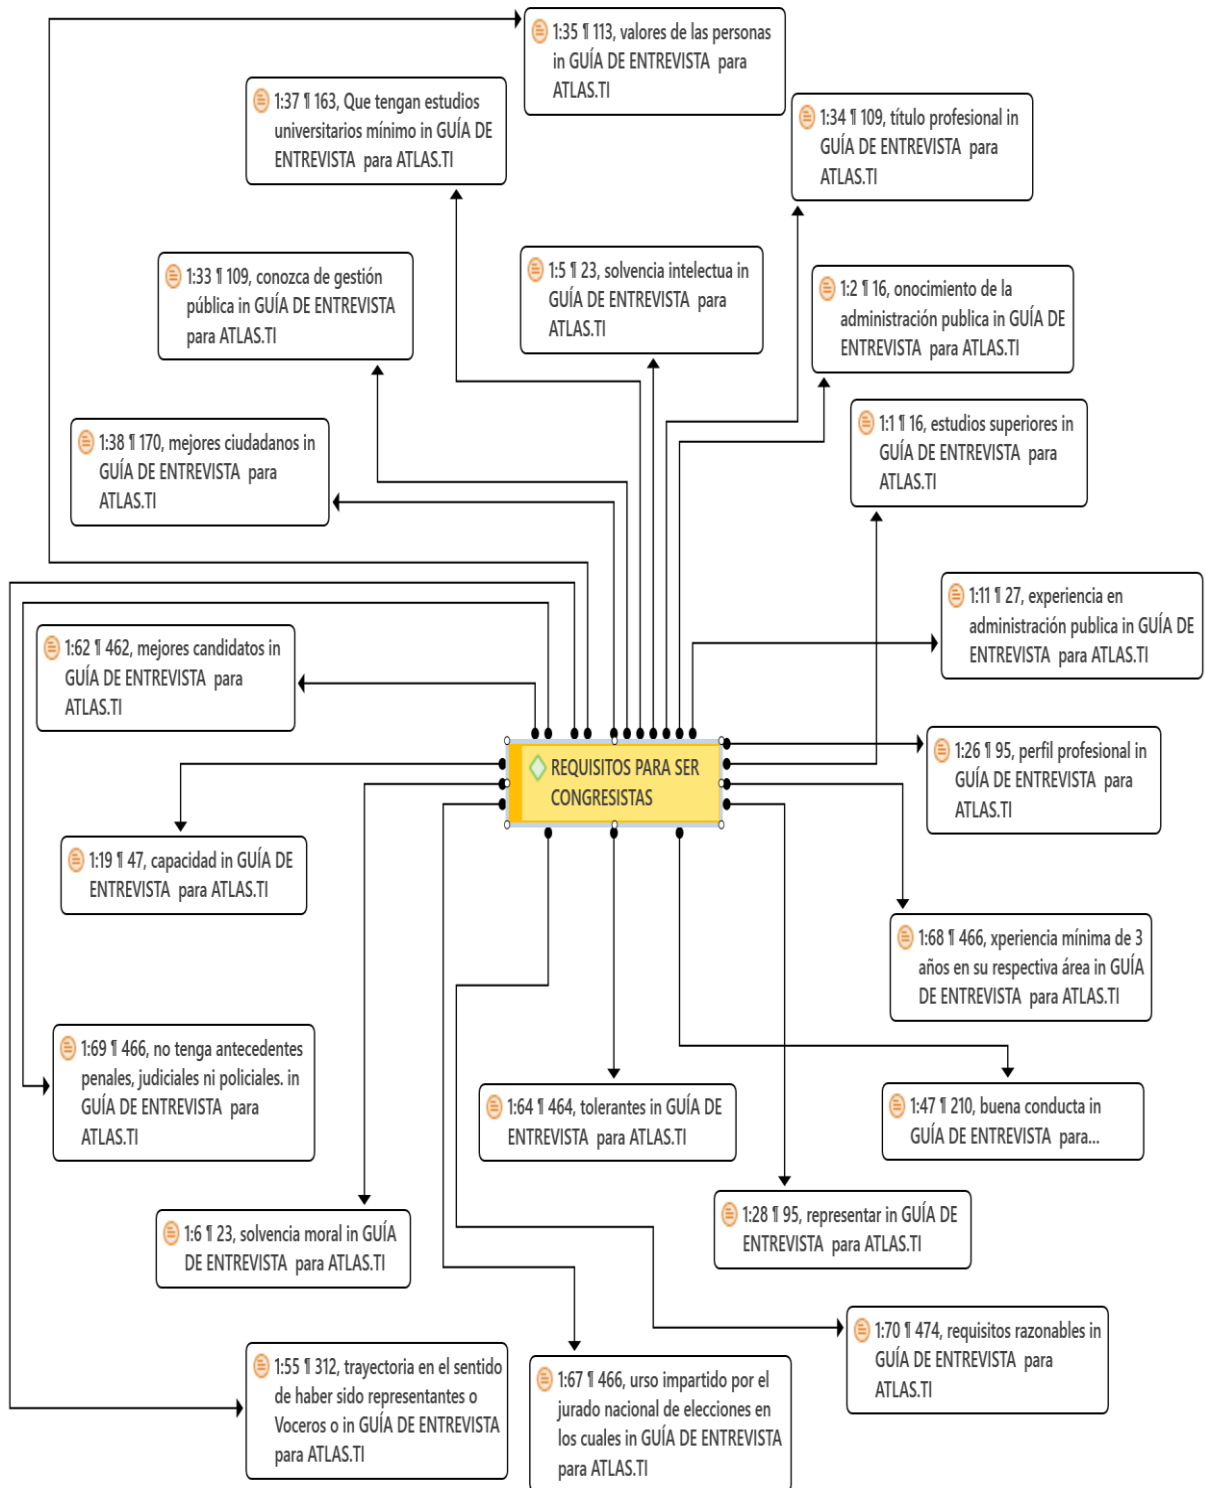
1:35 ¶ 113, valores de las personas in GUÍA DE ENTREVISTA para ATLAS.TI

1:37 ¶ 163, Que tengan estudios universitarios mínimo in GUÍA DE ENTREVISTA para ATLAS.TI

1:34 ¶ 109, título profesional in GUÍA DE ENTREVISTA para ATLAS.TI

1:33 ¶ 109, conozca de gestión pública in GUÍA DE ENTREVISTA para ATLAS.TI

1:5 ¶ 23, solvencia intelectua in GUÍA DE ENTREVISTA para ATLAS.TI

1:2 ¶ 16, onocimiento de la administración publica in GUÍA DE ENTREVISTA para ATLAS.TI

1:38 ¶ 170, mejores ciudadanos in GUÍA DE ENTREVISTA para ATLAS.TI

1:1 ¶ 16, estudios superiores in GUÍA DE ENTREVISTA para ATLAS.TI

1:11 ¶ 27, experiencia en administración publica in GUÍA DE ENTREVISTA para ATLAS.TI

1:62 ¶ 462, mejores candidatos in GUÍA DE ENTREVISTA para ATLAS.TI

REQUISITOS PARA SER CONGRESISTAS

1:26 ¶ 95, perfil profesional in GUÍA DE ENTREVISTA para ATLAS.TI

1:19 ¶ 47, capacidad in GUÍA DE ENTREVISTA para ATLAS.TI

1:68 ¶ 466, xperiencia mínima de 3 años en su respectiva área in GUÍA DE ENTREVISTA para ATLAS.TI

1:69 ¶ 466, no tenga antecedentes penales, judiciales ni policiales. in GUÍA DE ENTREVISTA para ATLAS.TI

1:64 ¶ 464, tolerantes in GUÍA DE ENTREVISTA para ATLAS.TI

1:47 ¶ 210, buena conducta in GUÍA DE ENTREVISTA para...

1:6 ¶ 23, solvencia moral in GUÍA DE ENTREVISTA para ATLAS.TI

1:28 ¶ 95, representar in GUÍA DE ENTREVISTA para ATLAS.TI

1:70 ¶ 474, requisitos razonables in GUÍA DE ENTREVISTA para ATLAS.TI

1:55 ¶ 312, trayectoria en el sentido de haber sido representantes o Voceros o in GUÍA DE ENTREVISTA para ATLAS.TI

1:67 ¶ 466, urso impartido por el jurado nacional de elecciones en los cuales in GUÍA DE ENTREVISTA para ATLAS.TI